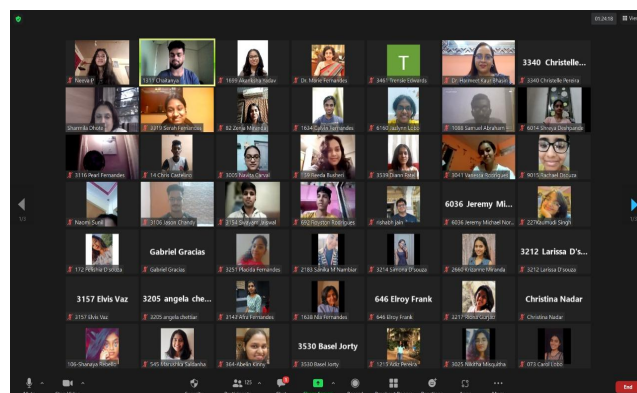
01:24:18

Neeva P

5213 Chaitanya

1669 Akanksha Yadav

Dr. Marie Fernandes

T

3461 Trinale Edwards

Dr. Harmeet Kaur Bhasin

3340 Christelle...

3340 Christelle Pereira

Sharmila Dhote

2319 Sarah Fernandes

82 Zenia Mendes

1624 Calvin Fernandes

6160 Jadynn Lobo

1088 Samuel Abraham

6014 Shreya Dsouza

3110 Pearl Fernandes

14 Chris Castelino

3005 Navya Carvali

39 Reeda Rushes

3339 Diann Rao

3041 Vanessa Rodrigues

9015 Rachael Dcruze

Naomi Sunil

3106 Jason Chandy

3154 Shalvari Jaiswal

692 Rilovton Rodrigues

rishabh jain

6036 Jeremy Mi...

6036 Jeremy Michael Nor...

2279 Kumudi Singh

172 Felisha D souza

Gabriel Gracias

Gabriel Gracias

3251 Placida Fernandes

2183 Sanika M Nambiar

3214 Simona D souza

2660 Krizanne Miranda

3212 Larissa D's...

3212 Larissa D souza

3157 Elvis Vaz

3157 Elvis Vaz

3205 angela che...

3205 angela chettiar

2143 Alva Fernandes

1638 Ria Fernandes

646 Elroy Frank

646 Elroy Frank

3217 Reina Gurjao

Christina Nadar

Christina Nadar

106 Shanaya Ribeiro

545 Marushka Saldanha

364 Abelin Kinny

3530 Basel Jorty

3530 Basel Jorty

1213 Aziz Pereira

3025 Nikitha Mesquita

073 Carol Lobo

1/3

1/3

125

End